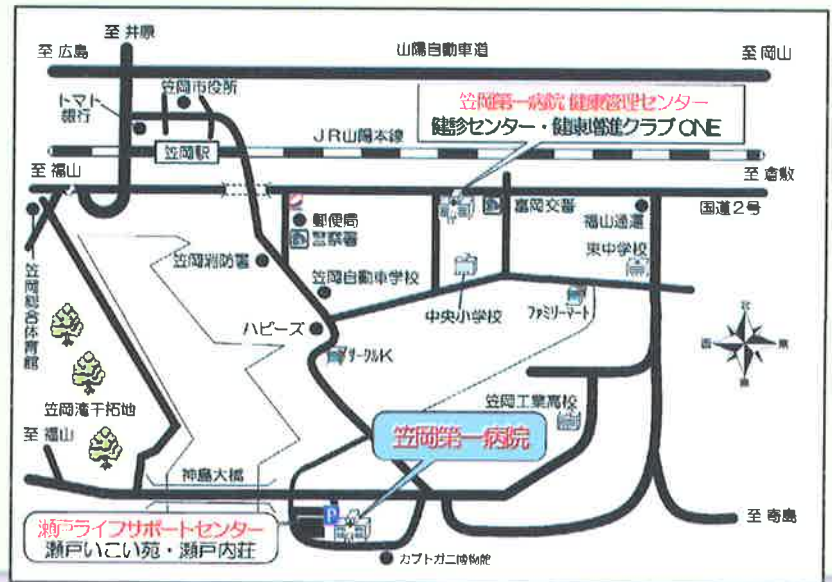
至 井原
至 広島
山陽自動車道
至 岡山
トマト銀行
笠岡市役所
笠岡第一病院 健康管理センター
健診センター・健康増進クラブONE
JR山陽本線
笠岡駅
至 福山
至 倉敷
国道2号
郵便局
警察署
富岡交番
福山通運
東中学校
笠岡消防署
笠岡自動車学校
中央小学校
ファミリーマート
ハピーズ
サークルK
笠岡総合体育館
笠岡湾干拓地
至 福山
笠岡工業高校
笠岡第一病院
神島大橋
瀬戸ライフサポートセンター
瀬戸いこい苑・瀬戸内荘
P
至 寄島
カブトガニ博物館
北
西
東
南